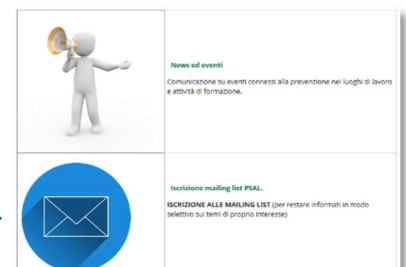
| | |
|---|---|
| | News ed eventi<br>Comunicazione su eventi connessi alla prevenzione nei luoghi di lavoro e attività di formazione. |
| | Iscrizione mailing list PSAL.<br>ISCRIZIONE ALLE MAILING LIST (per restare informati in modo selettivo sui temi di proprio interesse) |